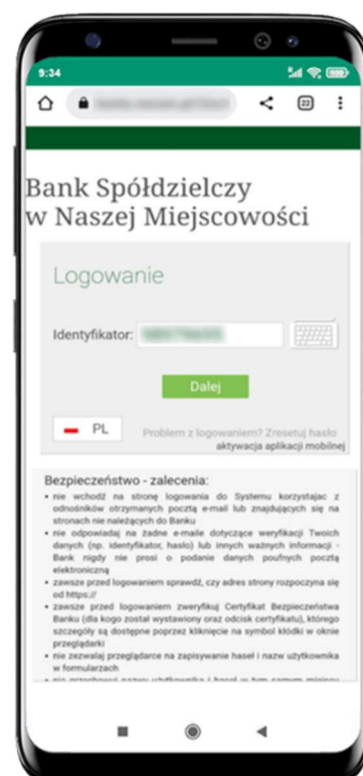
9:34

22

Bank Spółdzielczy
w Naszej Miejscowości

Logowanie

Identyfikator: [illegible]

Dalej

PL

Problem z logowaniem? Zresetuj hasło
aktywacja aplikacji mobilnej

Bezpieczeństwo - zalecenia:
• nie wchodź na stronę logowania do Systemu korzystając z odnośników otrzymanych pocztą e-mail lub znajdujących się na stronach nie należących do Banku
• nie odpowiadaj na żadne e-maile dotyczące weryfikacji Twoich danych (np. identyfikator, hasło) lub innych ważnych informacji - Bank nigdy nie prosi o podanie danych poufnych pocztą elektroniczną
• zawsze przed logowaniem sprawdź, czy adres strony rozpoczyna się od https://
• zawsze przed logowaniem zweryfikuj Certyfikat Bezpieczeństwa Banku (dla kogo został wystawiony oraz odcisk certyfikatu), którego szczegóły są dostępne poprzez kliknięcie na symbol kłódki w oknie przeglądarki
• nie zezwalaj przeglądarce na zapisywanie haseł i nazw użytkownika w formularzach
• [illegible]